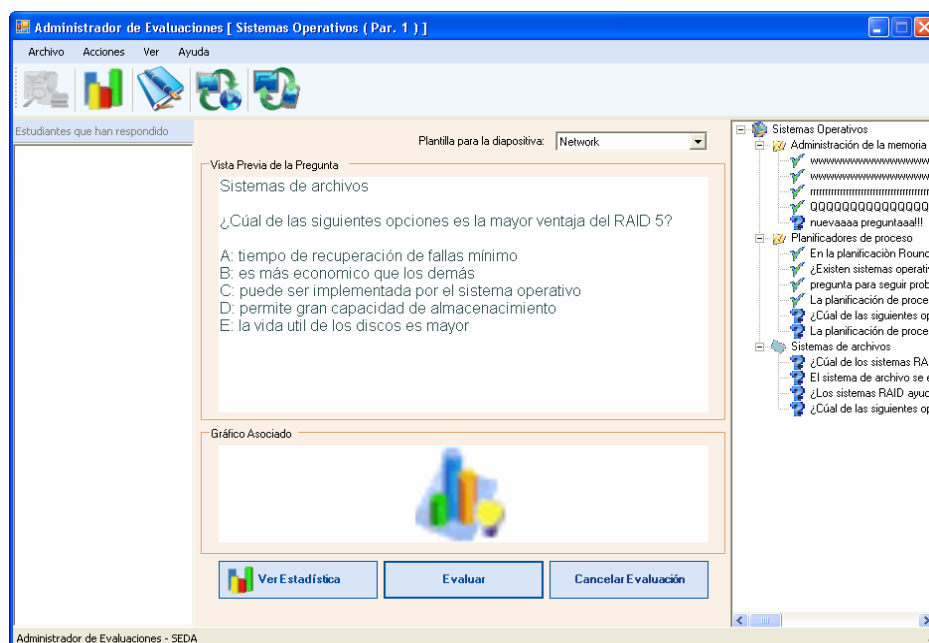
Administrador de Evaluaciones [ Sistemas Operativos ( Par. 1 ) ]

Archivo Acciones Ver Ayuda

Estudiantes que han respondido

Plantilla para la diapositiva: Network

Vista Previa de la Pregunta

Sistemas de archivos

¿Cúal de las siguientes opciones es la mayor ventaja del RAID 5?

A: tiempo de recuperación de fallas mínimo
B: es más economico que los demás
C: puede ser implementada por el sistema operativo
D: permite gran capacidad de almacenacimiento
E: la vida util de los discos es mayor

Gráfico Asociado

Ver Estadística
Evaluar
Cancelar Evaluación

Sistemas Operativos
Administración de la memoria
wwwwwwwwwwwwwwwwww
wwwwwwwwwwwwwwwwww
rrrrrrrrrrrrrrrrrrrrrrrrrrrr
QQQQQQQQQQQQQQ
nuevaaaa preguntaaa!!!
Planificadores de proceso
En la planificaciòn Rounc
¿Existen sistemas operati
pregunta para seguir prob
La planificación de proce
¿Cúal de las siguientes o
La planificación de proce
Sistemas de archivos
¿Cúal de los sistemas RA
El sistema de archivo se e
¿Los sistemas RAID ayuc
¿Cúal de las siguientes op

Administrador de Evaluaciones - SEDA